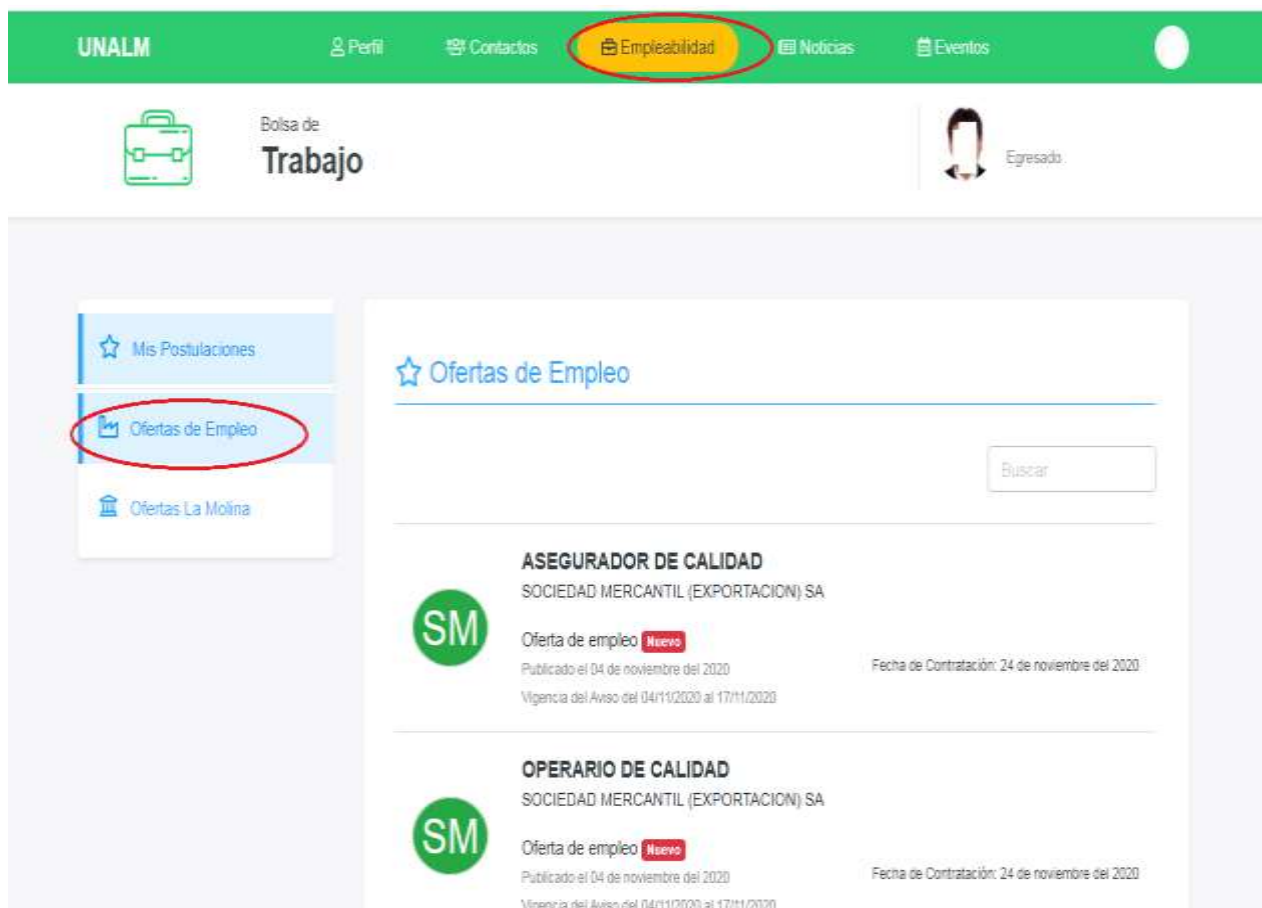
UNALM Perfil Contactos Empleabilidad Noticias Eventos

Bolsa de
Trabajo

Egresado

Mis Postulaciones

Ofertas de Empleo

Ofertas La Molina

Ofertas de Empleo

Buscar

ASEGURADOR DE CALIDAD
SOCIEDAD MERCANTIL (EXPORTACION) SA

SM

Oferta de empleo Nuevo
Publicado el 04 de noviembre del 2020
Vigencia del Aviso del 04/11/2020 al 17/11/2020

Fecha de Contratación: 24 de noviembre del 2020

OPERARIO DE CALIDAD
SOCIEDAD MERCANTIL (EXPORTACION) SA

SM

Oferta de empleo Nuevo
Publicado el 04 de noviembre del 2020
Vigencia del Aviso del 04/11/2020 al 17/11/2020

Fecha de Contratación: 24 de noviembre del 2020